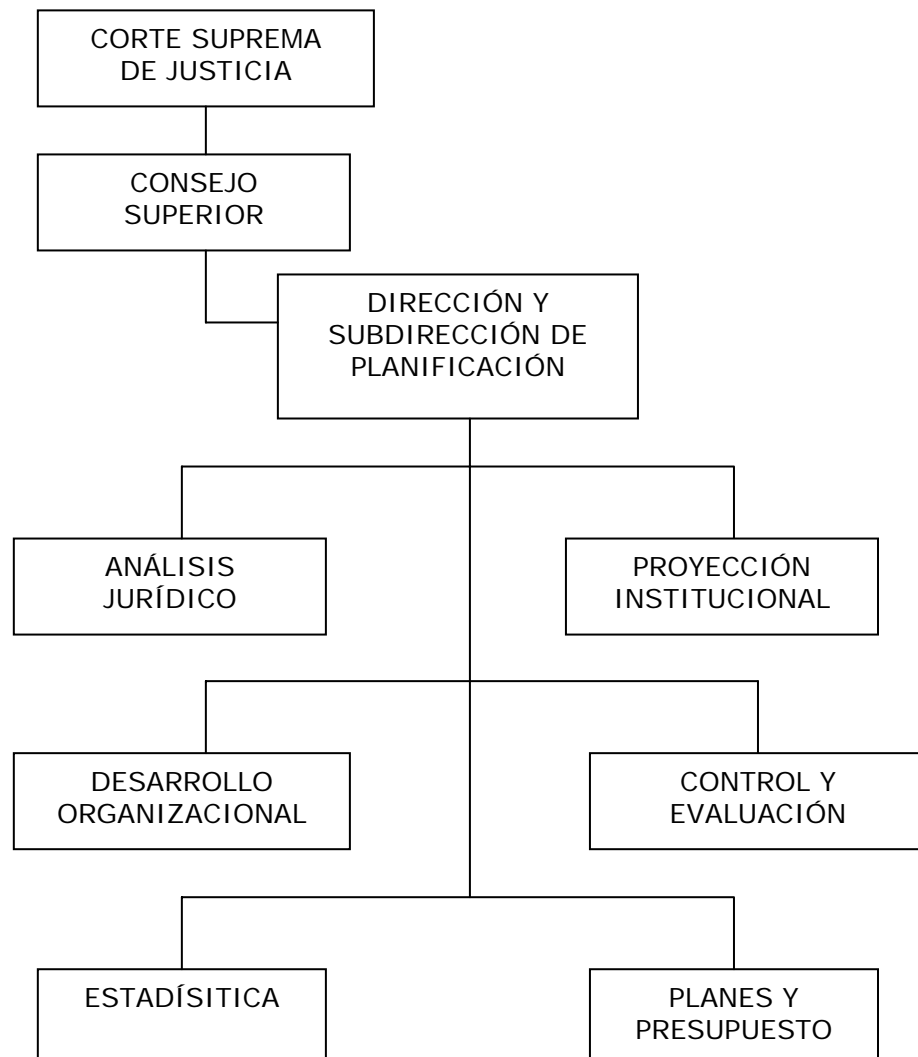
CORTE SUPREMA DE JUSTICIA

CONSEJO SUPERIOR

DIRECCIÓN Y SUBDIRECCIÓN DE PLANIFICACIÓN

ANÁLISIS JURÍDICO

PROYECCIÓN INSTITUCIONAL

DESARROLLO ORGANIZACIONAL

CONTROL Y EVALUACIÓN

ESTADÍSITICA

PLANES Y PRESUPUESTO